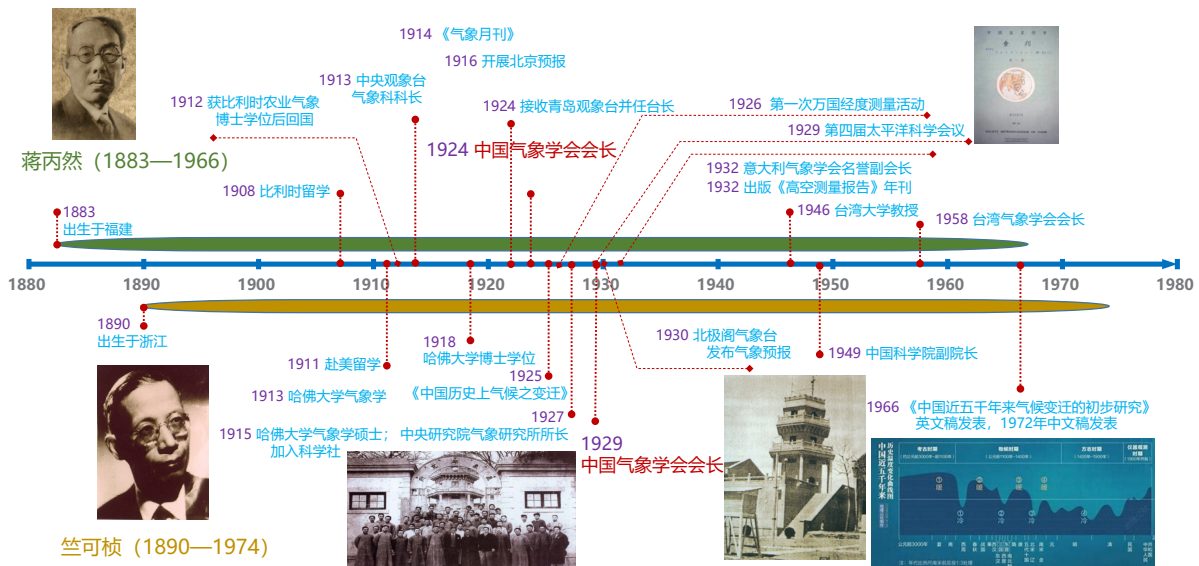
蒋丙然（1883—1966）

1914《气象月刊》

1916 开展北京预报

1913 中央观象台气象科科长

1912 获比利时农业气象博士学位后回国

1924 接收青岛观象台并任台长

1926 第一次万国经度测量活动

1929 第四届太平洋科学会议

1924 中国气象学会会长

1932 意大利气象学会名誉副会长
1932 出版《高空测量报告》年刊

1908 比利时留学

1946 台湾大学教授

1958 台湾气象学会会长

1883
出生于福建

1880 1890 1900 1910 1920 1930 1940 1950 1960 1970 1980

1890
出生于浙江

1918
哈佛大学博士学位

1930 北极阁气象台发布气象预报

1949 中国科学院副院长

1911 赴美留学

1925
《中国历史上气候之变迁》

1913 哈佛大学气象学

1927

1915 哈佛大学气象学硕士；加入科学社

中央研究院气象研究所所长

1929
中国气象学会会长

1966《中国近五千年来气候变迁的初步研究》英文稿发表，1972年中文稿发表

竺可桢（1890—1974）